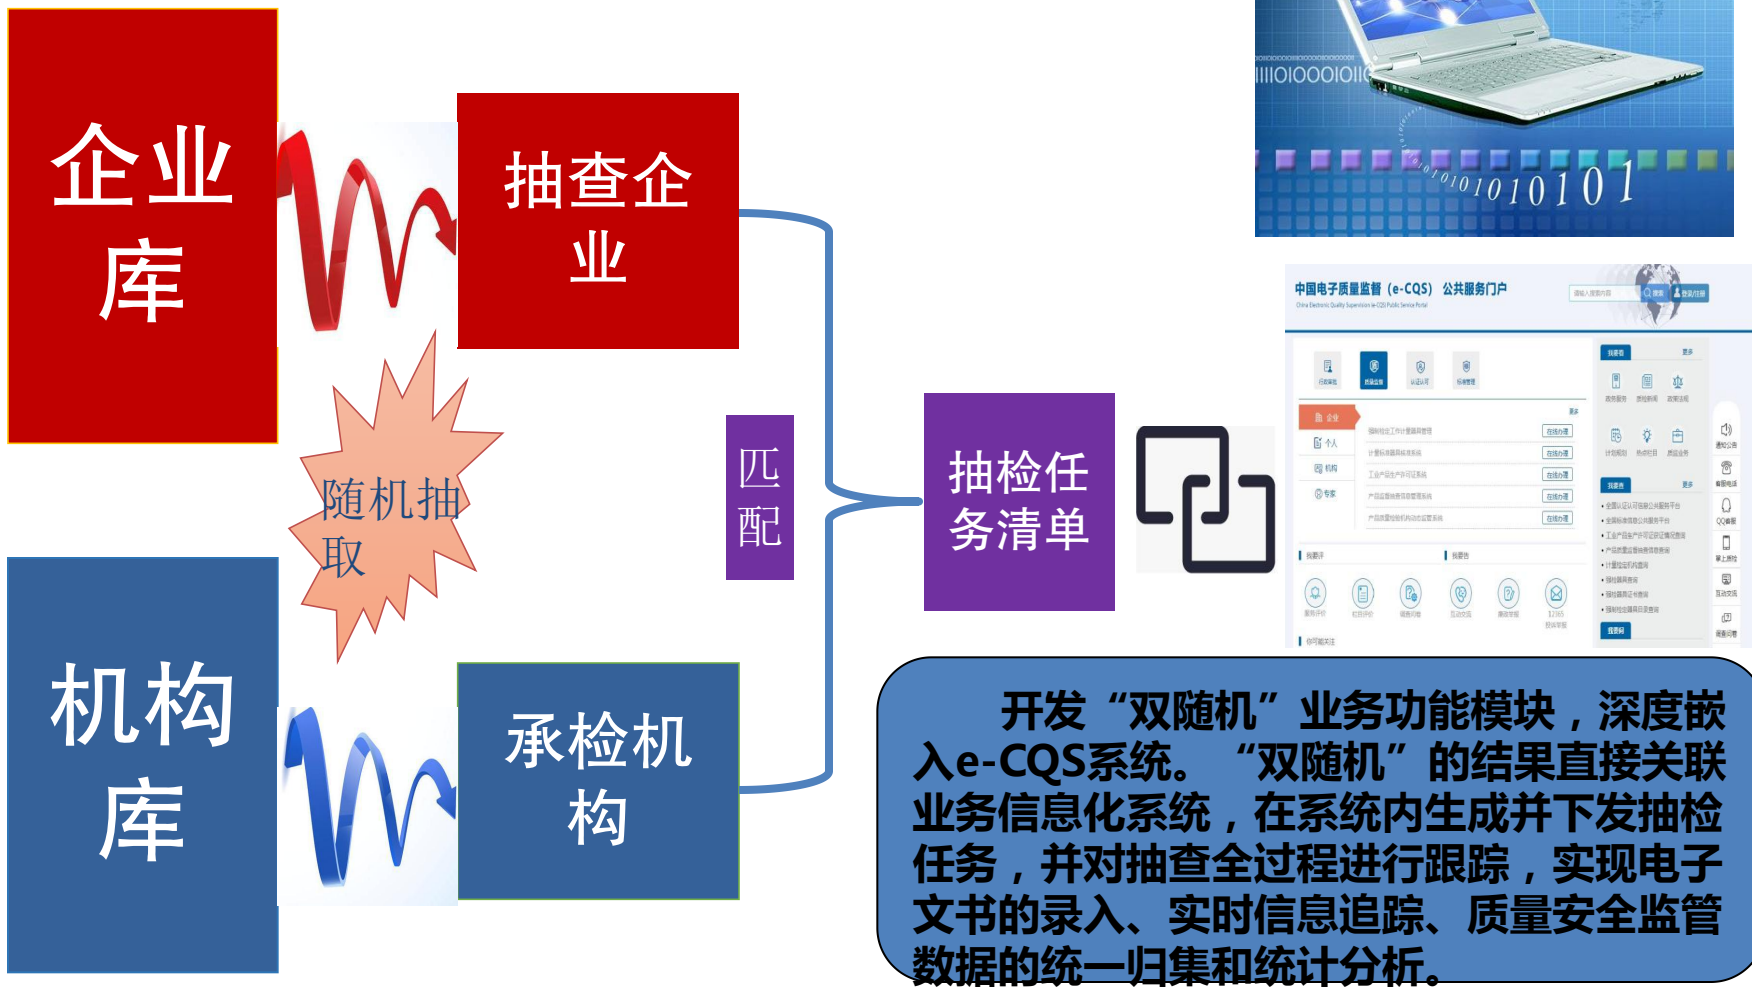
企业库

抽查企业

随机抽取

机构库

承检机构

匹配

抽检任务清单

IIIIOIOOOIOIIO

0101010101

中国电子质量监督（e-CQS）公共服务门户

开发“双随机”业务功能模块，深度嵌入e-CQS系统。“双随机”的结果直接关联业务信息化系统，在系统内生成并下发抽检任务，并对抽查全过程进行跟踪，实现电子文书的录入、实时信息追踪、质量安全监管数据的统一归集和统计分析。